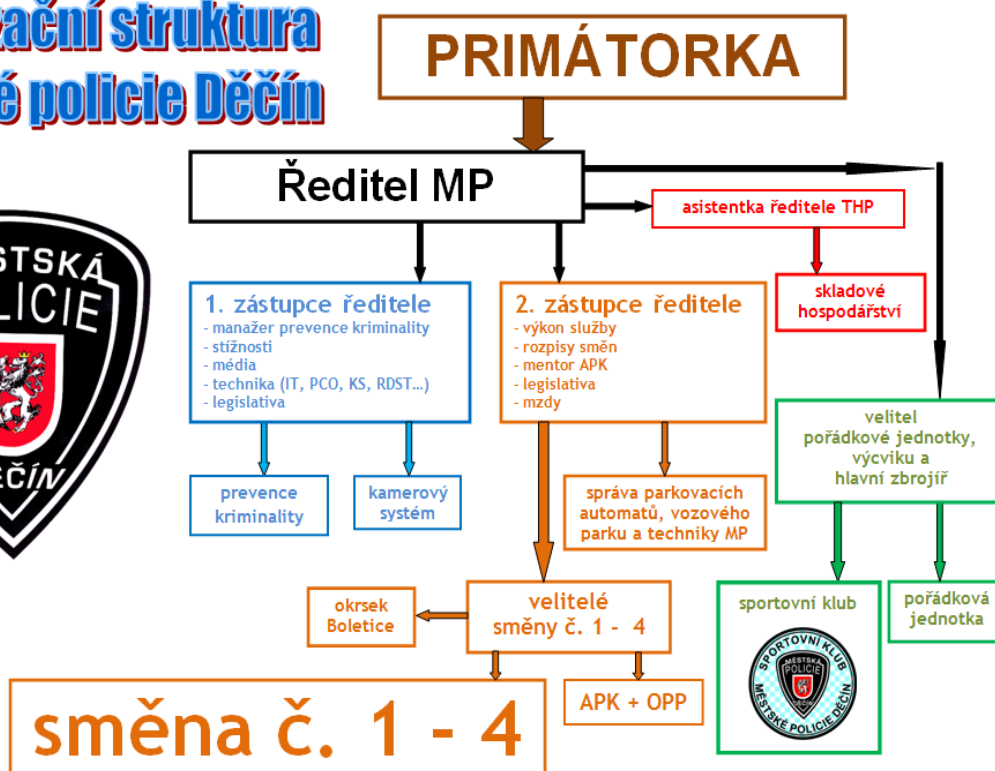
ační struktura
é policie Děčín

PRIMÁTORKA

Ředitel MP

asistentka ředitele THP

skladové hospodářství

1. zástupce ředitele
- manažer prevence kriminality
- stížnosti
- média
- technika (IT, PCO, KS, RDST...)
- legislativa

2. zástupce ředitele
- výkon služby
- rozpisy směn
- mentor APK
- legislativa
- mzdy

velitel pořádkové jednotky, výcviku a hlavní zbrojíř

prevence kriminality

kamerový systém

správa parkovacích automatů, vozového parku a techniky MP

okrsek Boletice

velitelé směny č. 1 - 4

sportovní klub

SPORTOVNÍ KLUB MĚSTSKÉ POLICIE DĚČÍN

pořádková jednotka

APK + OPP

směna č. 1 - 4

ĚSTSKÁ LICIE ĚČÍN